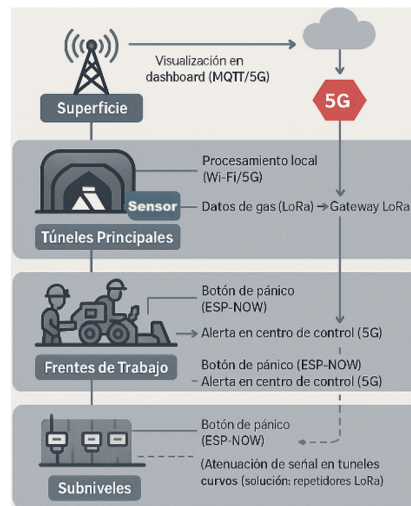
Visualización en dashboard (MQTT/5G)

Superficie

5G

Procesamiento local (Wi-Fi/5G)

Sensor

Datos de gas (LoRa) → Gateway LoRa

Túneles Principales

Botón de pánico (ESP-NOW)

→ Alerta en centro de control (5G)

Frentes de Trabajo

Botón de pánico (ESP-NOW)

Alerta en centro de control (5G)

Botón de pánico (ESP-NOW)

(Atenuación de señal en tuneles curvos (solución: repetidores LoRa)

Subniveles